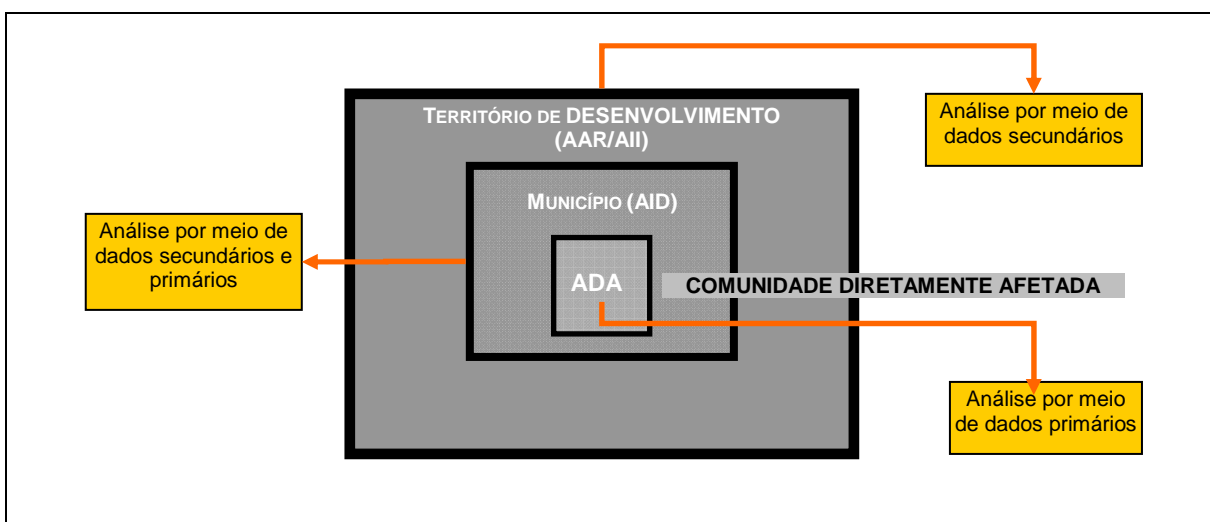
Território de DESENVOLVIMENTO (AAR/AII)

Análise por meio de dados secundários

Município (AID)

Análise por meio de dados secundários e primários

ADA

COMUNIDADE DIRETAMENTE AFETADA

Análise por meio de dados primários